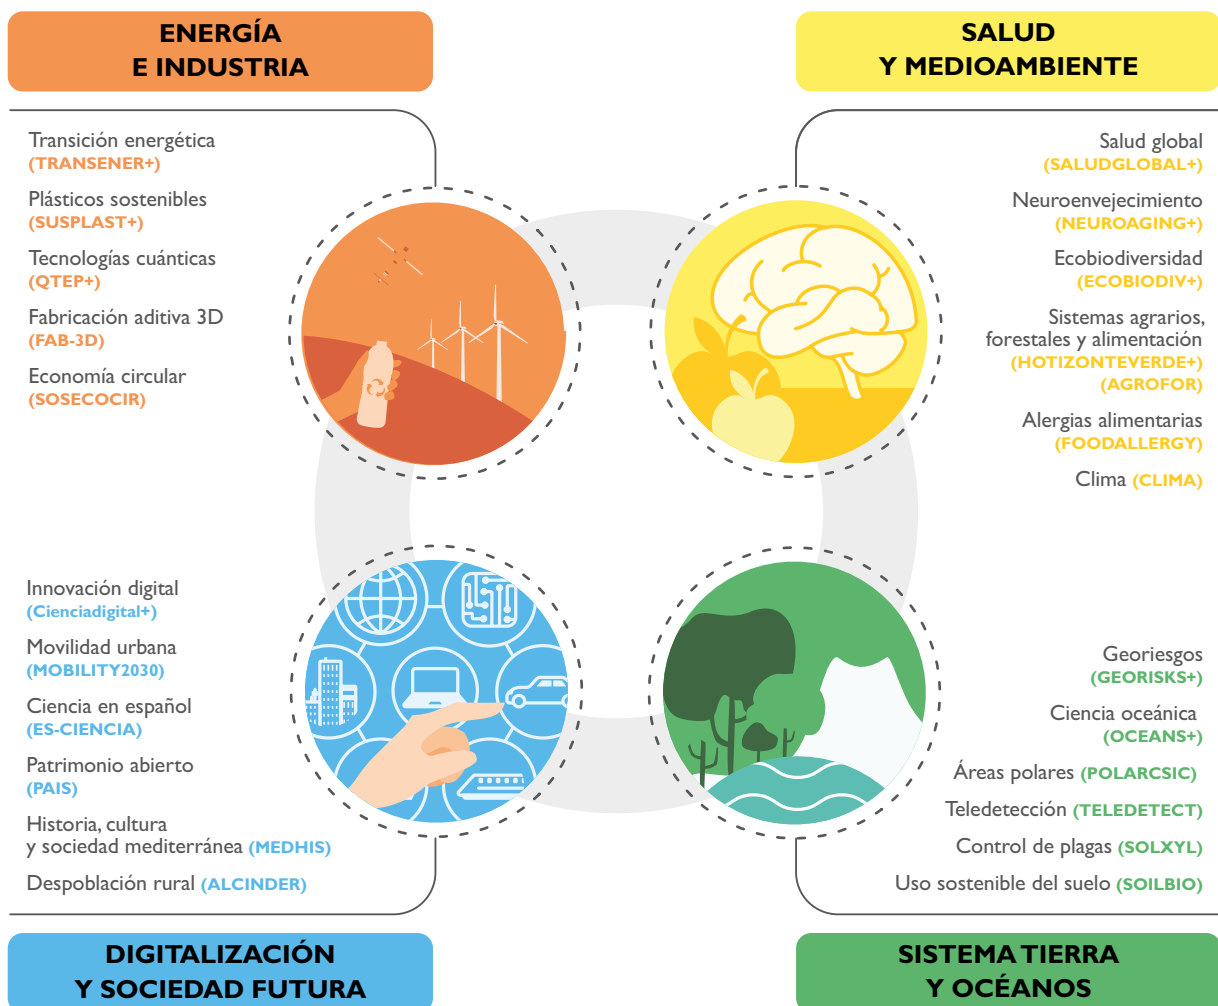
ENERGÍA
E INDUSTRIA

Transición energética
(TRANSENER+)

Plásticos sostenibles
(SUSPLAST+)

Tecnologías cuánticas
(QTEP+)

Fabricación aditiva 3D
(FAB-3D)

Economía circular
(SOSECOCIR)

SALUD
Y MEDIOAMBIENTE

Salud global
(SALUDGLOBAL+)

Neuroenvejecimiento
(NEUROAGING+)

Ecobiodiversidad
(ECOBIODIV+)

Sistemas agrarios, forestales y alimentación
(HOTIZONTEVERDE+)
(AGROFOR)

Alergias alimentarias
(FOODALLERGY)

Clima (CLIMA)

Innovación digital
(Cienciadigital+)

Movilidad urbana
(MOBILITY2030)

Ciencia en español
(ES-CIENCIA)

Patrimonio abierto
(PAIS)

Historia, cultura y sociedad mediterránea (MEDHIS)

Despoblación rural (ALCINDER)

Georiesgos
(GEORISKS+)

Ciencia oceánica
(OCEANS+)

Áreas polares (POLARCSIC)

Teledetección (TELEDETECT)

Control de plagas (SOLXYL)

Uso sostenible del suelo (SOILBIO)

DIGITALIZACIÓN
Y SOCIEDAD FUTURA

SISTEMA TIERRA
Y OCÉANOS